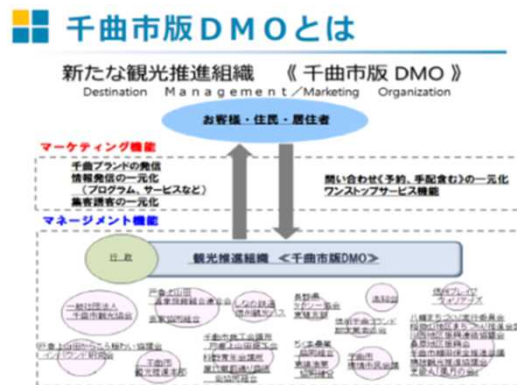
千曲市版ＤＭＯとは

新たな観光推進組織 《 千曲市版 DMO 》

Destination Management／Marketing Organization

お客様・住民・居住者

マーケティング機能

千曲ブランドの発信
情報発信の一元化
（プログラム、サービスなど）
集客調査の一元化

問い合わせ(予約、手配含む)の一元化
ワンストップサービス機能

マネージメント機能

行政

観光推進組織 ＜千曲市版DMO＞

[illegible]